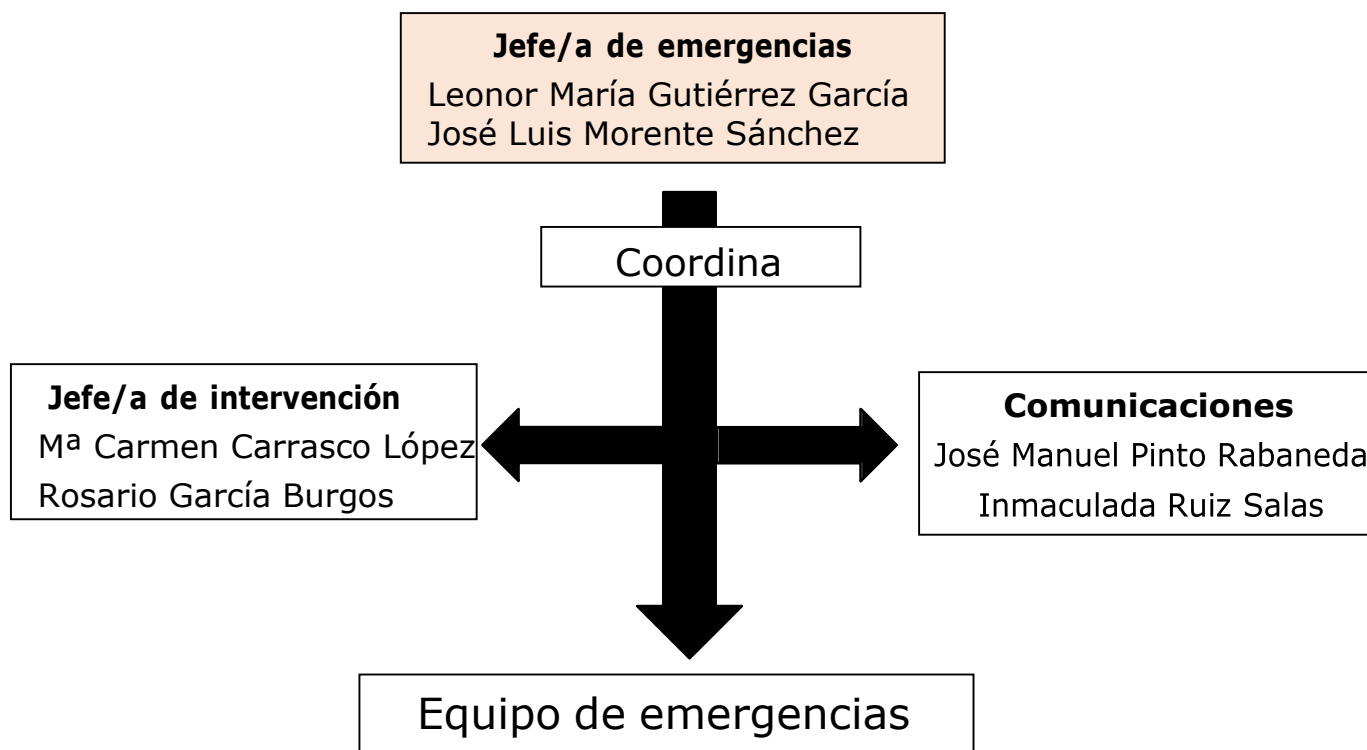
Jefe/a de emergencias
Leonor María Gutiérrez García
José Luis Morente Sánchez

Coordina

Jefe/a de intervención
Mª Carmen Carrasco López
Rosario García Burgos

Comunicaciones
José Manuel Pinto Rabaneda
Inmaculada Ruiz Salas

Equipo de emergencias